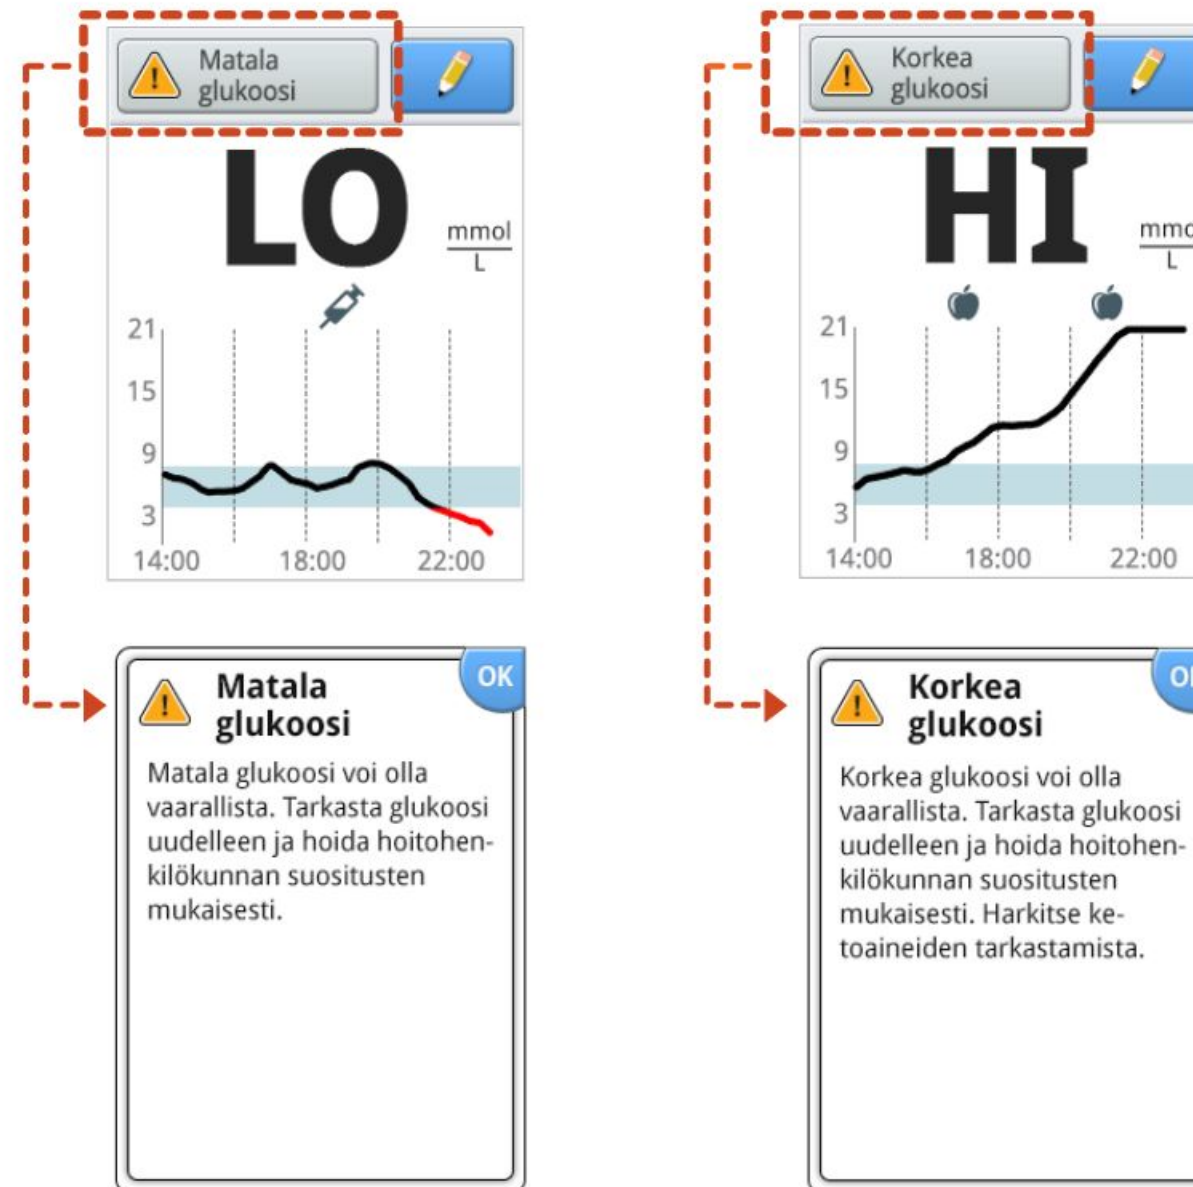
Matala glukoosi

LO $\frac{mmol}{L}$

21
15
9
3
14:00 18:00 22:00

Matala glukoosi

OK

Matala glukoosi voi olla vaarallista. Tarkasta glukoosi uudelleen ja hoida hoitohenkilökunnan suositusten mukaisesti.

Korkea glukoosi

HI $\frac{mmo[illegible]}{L}$

21
15
9
3
14:00 18:00 22:00

Korkea glukoosi

O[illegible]

Korkea glukoosi voi olla vaarallista. Tarkasta glukoosi uudelleen ja hoida hoitohenkilökunnan suositusten mukaisesti. Harkitse ketoaineiden tarkastamista.